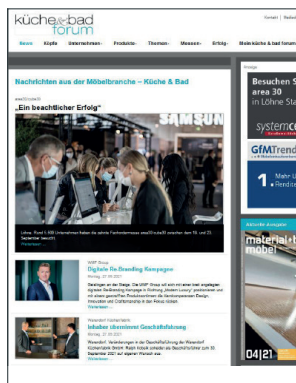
küche&bad forum

Kontakt | Redakt

News Köpfe Unternehmen Produkte Themen Messen Erfolg Mein küche & bad forum

Nachrichten aus der Möbelbranche – Küche & Bad

area30/cube30

„Ein beachtlicher Erfolg"

SAMSUNG

Lohne: Rund 4.800 Unternehmen haben die zehnte Fachmesse area30/cube30 zwischen dem 18. und 23. September besucht.

WWP Group

Digitale Re-Branding-Kampagne

Montag, 27.09.2021

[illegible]

Inhaber übernimmt Geschäftsführung

Montag, 27.09.2021

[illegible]

Anzeige

Besuchen S
area 30
in Löhne Sta

systemce

GfM Trend

Mehr U
Rendi

Aktuelle Ausgabe

material+t
mobel

04|21